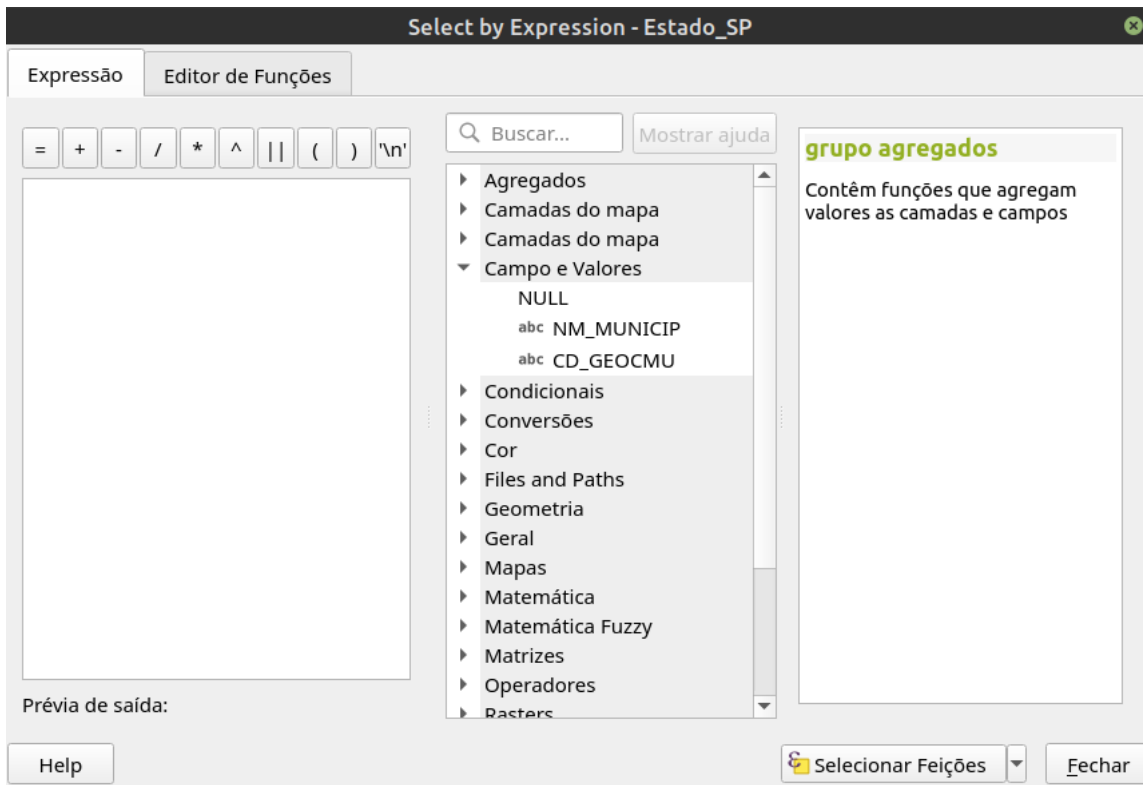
Select by Expression - Estado_SP

Expressão
Editor de Funções

= + - / * ^ || ( ) '\n'

Buscar...
Mostrar ajuda

Agregados
Camadas do mapa
Camadas do mapa
Campo e Valores
NULL
abc NM_MUNICIP
abc CD_GEOCMU
Condicionais
Conversões
Cor
Files and Paths
Geometria
Geral
Mapas
Matemática
Matemática Fuzzy
Matrizes
Operadores
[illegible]

grupo agregados

Contêm funções que agregam valores as camadas e campos

Prévia de saída:

Help
Selecionar Feições
Fechar